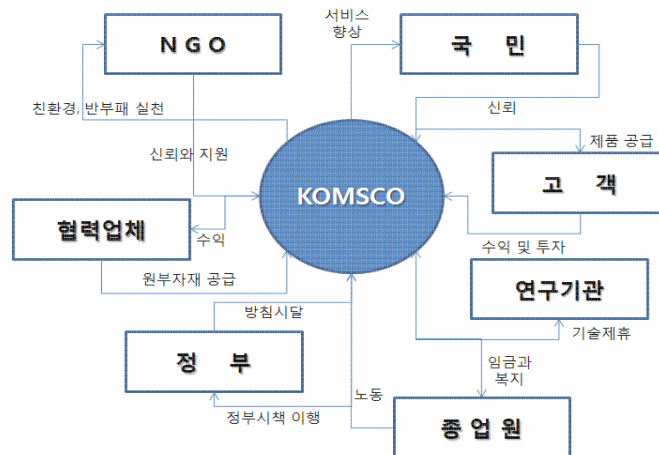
N G O

서비스
향상

국 민

친환경, 반부패 실천

신뢰

제품 공급

신뢰와 지원

KOMSCO

고 객

협력업체

수익

수익 및 투자

원부자재 공급

연구기관

방침시달

기술제휴

정 부

임금과
복지

노동

정부시책 이행

종 업 원